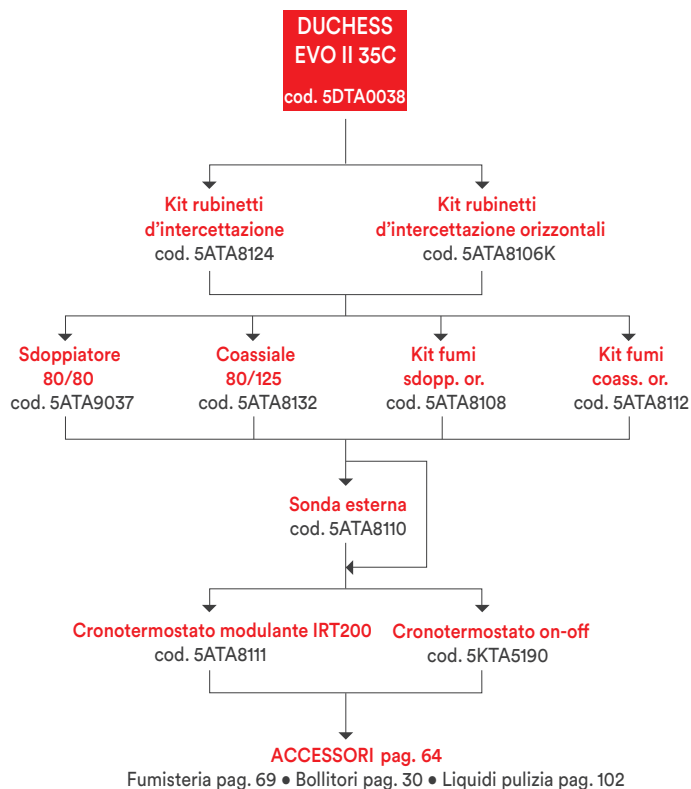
DUCHESS
EVO II 35C
cod. 5DTA0038

Kit rubinetti d’intercettazione
cod. 5ATA8124

Kit rubinetti d’intercettazione orizzontali
cod. 5ATA8106K

Sdoppiatore 80/80
cod. 5ATA9037

Coassiale 80/125
cod. 5ATA8132

Kit fumi sdopp. or.
cod. 5ATA8108

Kit fumi coass. or.
cod. 5ATA8112

Sonda esterna
cod. 5ATA8110

Cronotermostato modulante IRT200
cod. 5ATA8111

Cronotermostato on-off
cod. 5KTA5190

ACCESSORI pag. 64
Fumisteria pag. 69 • Bollitori pag. 30 • Liquidi pulizia pag. 102